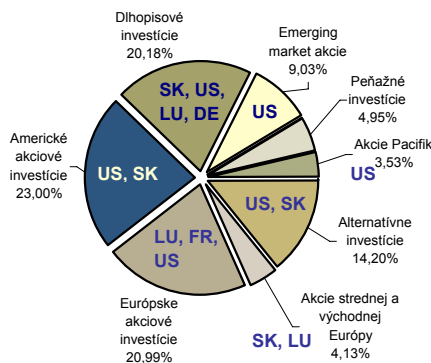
Dlhopisové investície 20,18%

Emerging market akcie 9,03%

Peňažné investície 4,95%

Akcie Pacifik 3,53%

US

SK, US, LU, DE

US

Americké akciové investície 23,00%

US, SK

US, SK

Alternatívne investície 14,20%

LU, FR, US

Akcie strednej a východnej Európy 4,13%

SK, LU

Európske akciové investície 20,99%